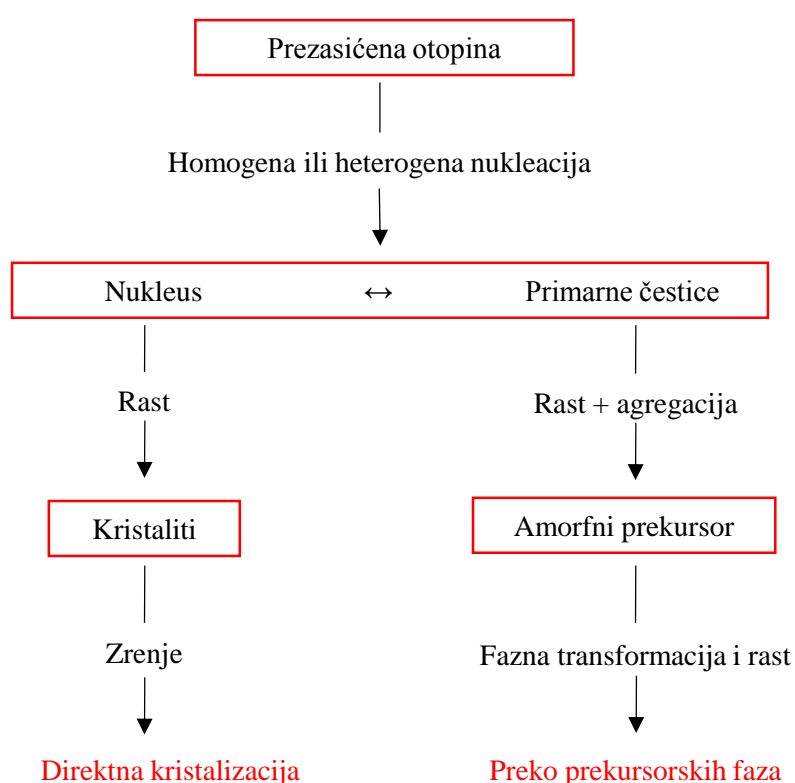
Prezasićena otopina

Homogena ili heterogena nukleacija

Nukleus ↔ Primarne čestice

Rast

Rast + agregacija

Kristaliti

Amorfni prekursor

Zrenje

Fazna transformacija i rast

Direktna kristalizacija

Preko prekursorskih faza